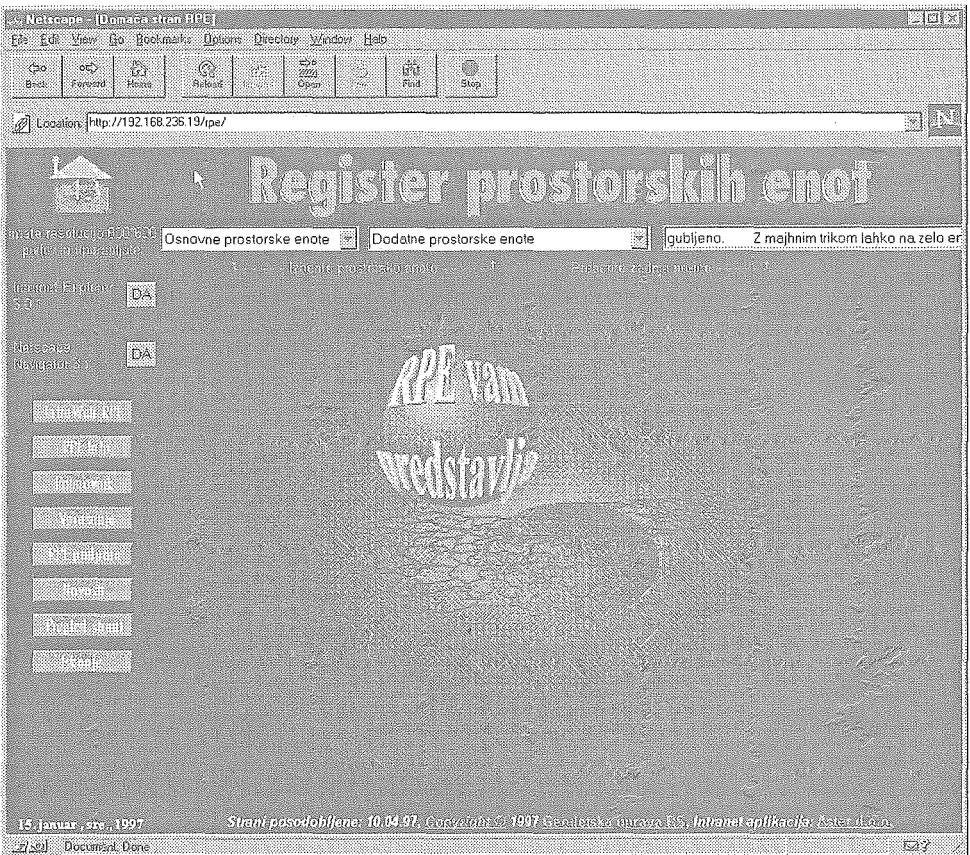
Netscape - [Domača stran RPE]

File Edit View Go Bookmarks Options Directory Window Help

Back Forward Home Reload Images Open Print Find Stop

Location: http://192.168.236.19/rpe/

Register prostorskih enot

Imate resolucijo 800x600 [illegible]

Osnovne prostorske enote

Dodatne prostorske enote

gubljeno. Z majhnim trikom lahko na zelo er

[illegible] prostorsko enoto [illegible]

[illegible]

Internet Explorer 3.0 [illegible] DA

Netscape Navigator 3.0 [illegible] DA

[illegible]

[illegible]

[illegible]

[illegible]

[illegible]

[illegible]

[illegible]

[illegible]

RPE vam predstavlja

15. januar, sre., 1997

Strani posodobljene: 10.04.97, Copyright © 1997 Geodetska uprava RS, Intranet aplikacija: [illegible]

Document: Done